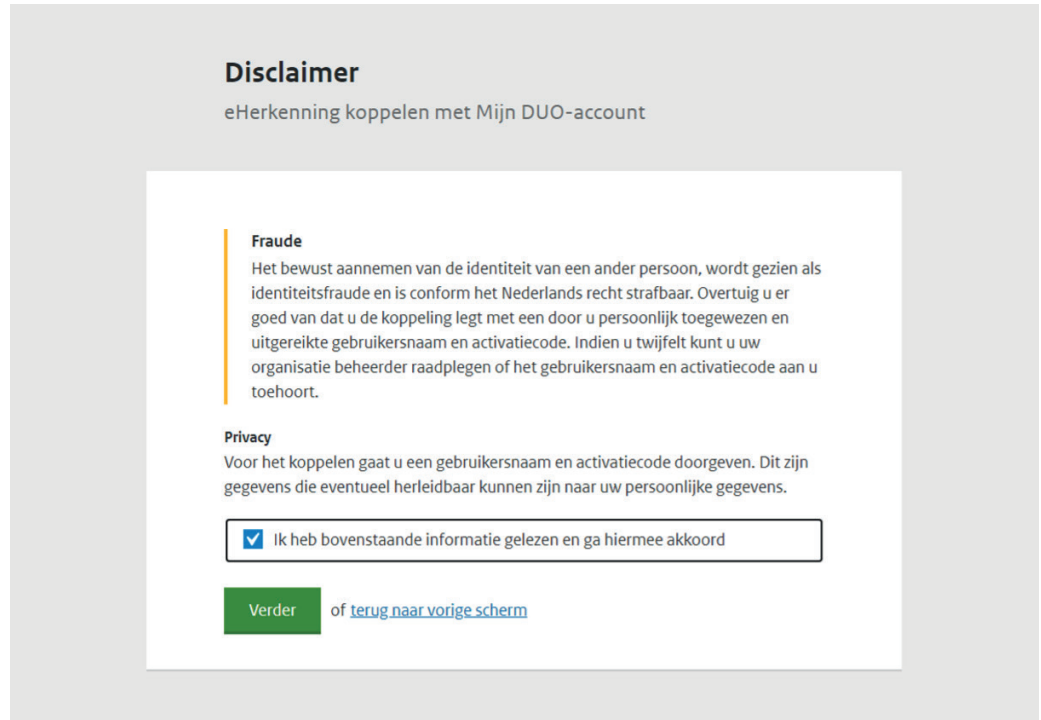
Disclaimer
eHerkenning koppelen met Mijn DUO-account

Fraude
Het bewust aannemen van de identiteit van een ander persoon, wordt gezien als identiteitsfraude en is conform het Nederlands recht strafbaar. Overtuig u er goed van dat u de koppeling legt met een door u persoonlijk toegewezen en uitgereikte gebruikersnaam en activatiecode. Indien u twijfelt kunt u uw organisatie beheerder raadplegen of het gebruikersnaam en activatiecode aan u toehoort.

Privacy
Voor het koppelen gaat u een gebruikersnaam en activatiecode doorgeven. Dit zijn gegevens die eventueel herleidbaar kunnen zijn naar uw persoonlijke gegevens.

Ik heb bovenstaande informatie gelezen en ga hiermee akkoord

Verder of terug naar vorige scherm